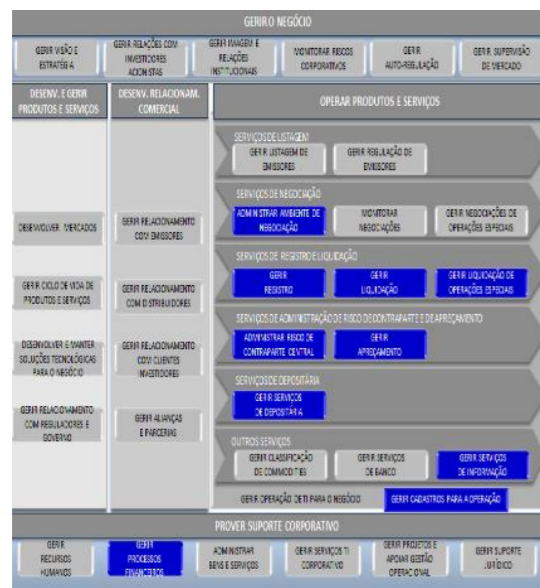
GERIR O NEGÓCIO

GERIR VISÃO E ESTRATÉGIA

GERIR RELAÇÕES COM INVESTIDORES ACIONISTAS

GERIR IMAGEM E RELAÇÕES INSTITUCIONAIS

MONITORAR RISCOS CORPORATIVOS

GERIR AUTO-REGULAÇÃO

GERIR SUPERVISÃO DE MERCADO

DESENV. E GERIR PRODUTOS E SERVIÇOS

DESENVOLVER MERCADOS

GERIR CICLO DE VIDA DE PRODUTOS E SERVIÇOS

DESENVOLVER E MANTER SOLUÇÕES TECNOLÓGICAS PARA O NEGÓCIO

GERIR RELACIONAMENTO COM REGULADORES E GOVERNO

DESENV. RELACIONAM. COMERCIAL

GERIR RELACIONAMENTO COM EMISSORES

GERIR RELACIONAMENTO COM DISTRIBUIDORES

GERIR RELACIONAMENTO COM CLIENTES INVESTIDORES

GERIR ALIANÇAS E PARCERIAS

OPERAR PRODUTOS E SERVIÇOS

SERVIÇOS DE LISTAGEM

GERIR LISTAGEM DE EMISSORES

GERIR REGULAÇÃO DE EMISSORES

SERVIÇOS DE NEGOCIAÇÃO

ADMINISTRAR AMBIENTE DE NEGOCIAÇÃO

MONITORAR NEGOCIAÇÕES

GERIR NEGOCIAÇÕES DE OPERAÇÕES ESPECIAIS

SERVIÇOS DE REGISTRO E LIQUIDAÇÃO

GERIR REGISTRO

GERIR LIQUIDAÇÃO

GERIR LIQUIDAÇÃO DE OPERAÇÕES ESPECIAIS

SERVIÇOS DE ADMINISTRAÇÃO DE RISCO DE CONTRAPARTE E DE APREÇAMENTO

ADMINISTRAR RISCO DE CONTRAPARTE CENTRAL

GERIR APREÇAMENTO

SERVIÇOS DE DEPOSITÁRIA

GERIR SERVIÇOS DE DEPOSITÁRIA

OUTROS SERVIÇOS

GERIR CLASSIFICAÇÃO DE COMMODITIES

GERIR SERVIÇOS DE BANCO

GERIR SERVIÇOS DE INFORMAÇÃO

GERIR OPERAÇÃO DE TI PARA O NEGÓCIO

GERIR CADASTROS PARA A OPERAÇÃO

PROVER SUPORTE CORPORATIVO

GERIR RECURSOS HUMANOS

GERIR PROCESSOS FINANCEIROS

ADMINISTRAR BENS E SERVIÇOS

GERIR SERVIÇOS TI CORPORATIVO

GERIR PROJETOS E APOIAR GESTÃO OPERACIONAL

GERIR SUPORTE JURÍDICO